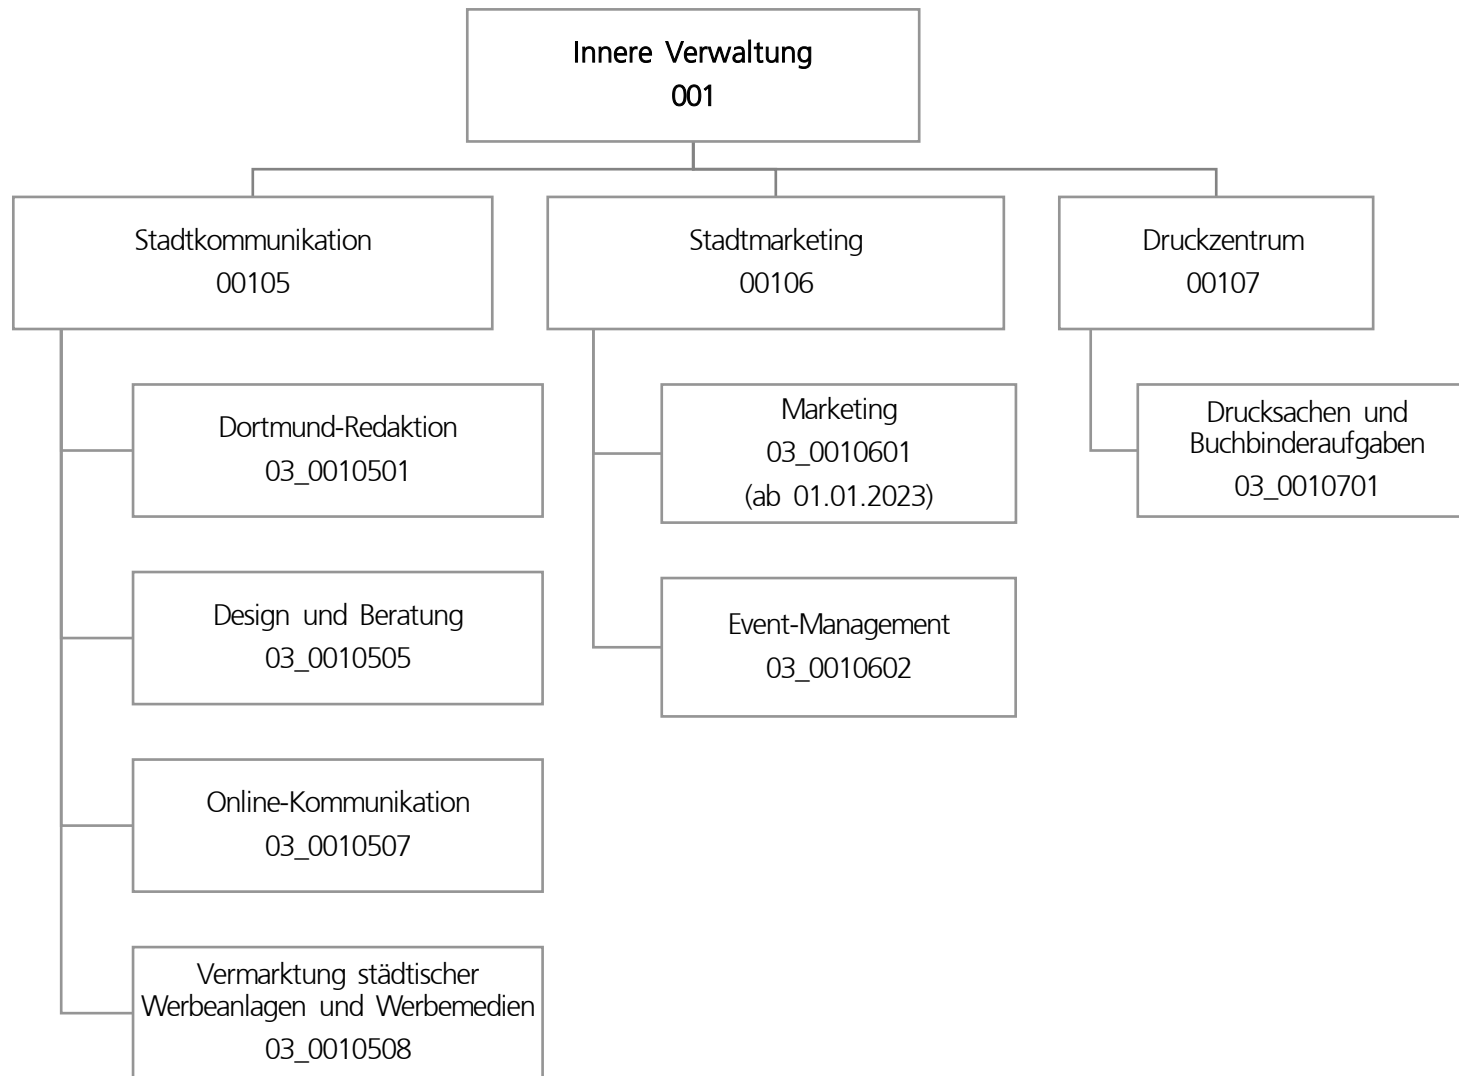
Innere Verwaltung
001

Stadtkommunikation
00105

Stadtmarketing
00106

Druckzentrum
00107

Dortmund-Redaktion
03_0010501

Design und Beratung
03_0010505

Online-Kommunikation
03_0010507

Vermarktung städtischer Werbeanlagen und Werbemedien
03_0010508

Marketing
03_0010601
(ab 01.01.2023)

Event-Management
03_0010602

Drucksachen und Buchbinderaufgaben
03_0010701